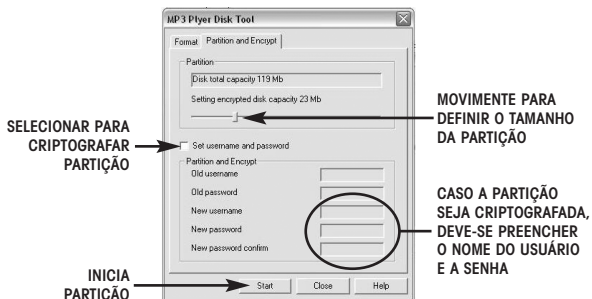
MP 3 Plyer Disk Tool

Format | Partition and Encrypt

Partition

Disk total capacity 119 Mb

Setting encrypted disk capacity 23 Mb

MOVIMENTE PARA DEFINIR O TAMANHO DA PARTIÇÃO

SELECIONAR PARA CRIPTOGRAFAR PARTIÇÃO

Set username and password

Partition and Encrypt

Old username

Old password

New username

New password

New password confirm

CASO A PARTIÇÃO SEJA CRIPTOGRAFADA, DEVE-SE PREENCHER O NOME DO USUÁRIO E A SENHA

INICIA PARTIÇÃO

Start | Close | Help